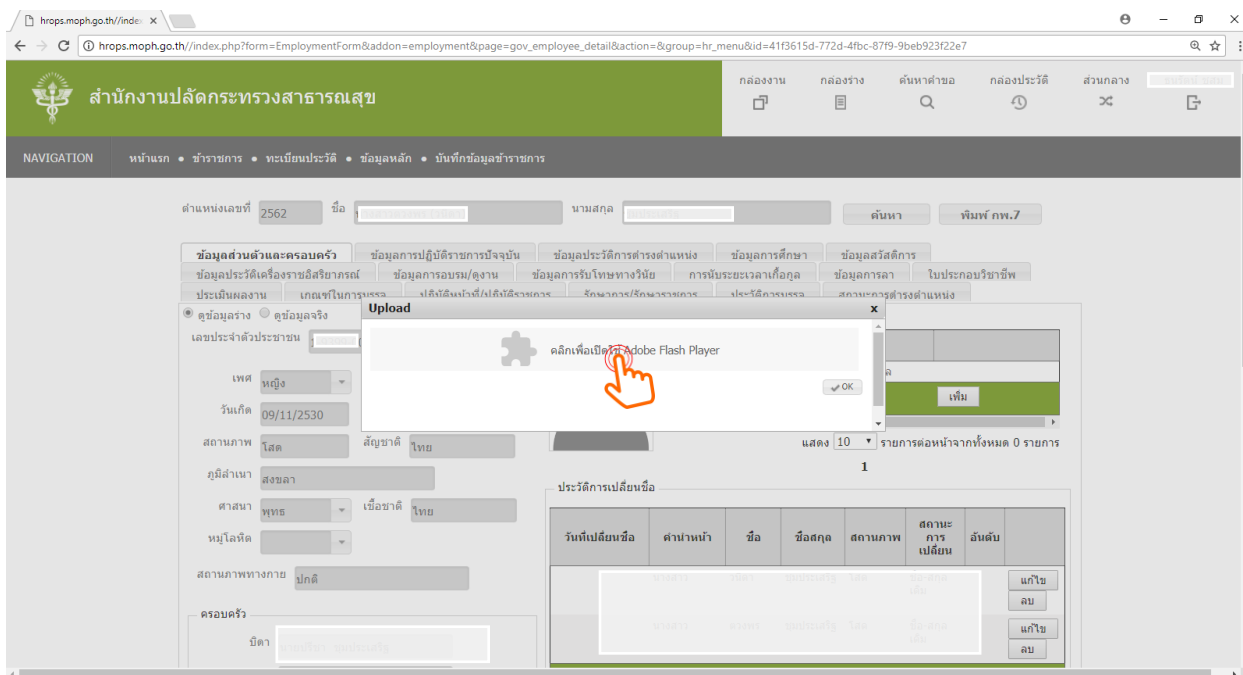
hrops.moph.go.th//index ×

hrops.moph.go.th//index.php?form=EmploymentForm&addon=employment&page=gov_employee_detail&action=&group=hr_menu&id=41f3615d-772d-4fbc-87f9-9beb923f22e7

สำนักงานปลัดกระทรวงสาธารณสุข

กล่องงาน กล่องร่าง ค้นหาคำขอ กล่องประวัติ ส่วนกลาง

NAVIGATION หน้าแรก • ข้าราชการ • ทะเบียนประวัติ • ข้อมูลหลัก • บันทึกข้อมูลข้าราชการ

ตำแหน่งเลขที่ 2562 ชื่อ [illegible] นามสกุล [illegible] ค้นหา พิมพ์ กพ.7

ข้อมูลส่วนตัวและครอบครัว ข้อมูลการปฏิบัติราชการปัจจุบัน ข้อมูลประวัติการดำรงตำแหน่ง ข้อมูลการศึกษา ข้อมูลสวัสดิการ
ข้อมูลประดิษฐ์เครื่องราชอิสริยาภรณ์ ข้อมูลการอบรม/ดูงาน ข้อมูลการรับโทษทางวินัย การนับระยะเวลาเกื้อกูล ข้อมูลการลา ใบประกอบวิชาชีพ
ประเมินผลงาน เกณฑ์ในการบรรจุ ปฏิบัติหน้าที่/ปฏิบัติราชการ รักษาการ/รักษาราชการ ประวัติการบรรจุ สถานะการดำรงตำแหน่ง

ดูข้อมูลร่าง ดูข้อมูลจริง
เลขประจำตัวประชาชน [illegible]
เพศ หญิง
วันเกิด 09/11/2530
สถานภาพ โสด สัญชาติ ไทย
ภูมิลำเนา สงขลา
ศาสนา พุทธ เชื้อชาติ ไทย
หมู่โลหิต
สถานภาพทางกาย ปกติ
ครอบครัว
บิดา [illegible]

Upload x
คลิกเพื่อเปิดใช้ Adobe Flash Player
OK

เพิ่ม
แสดง 10 รายการต่อหน้าจากทั้งหมด 0 รายการ
1

ประวัติการเปลี่ยนชื่อ
| วันที่เปลี่ยนชื่อ | คำนำหน้า | ชื่อ | ชื่อสกุล | สถานภาพ | สถานะการเปลี่ยน | ลำดับ | |
|---|---|---|---|---|---|---|---|
| | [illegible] | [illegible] | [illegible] | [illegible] | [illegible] | | แก้ไข ลบ |
| | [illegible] | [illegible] | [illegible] | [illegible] | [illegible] | | แก้ไข ลบ |